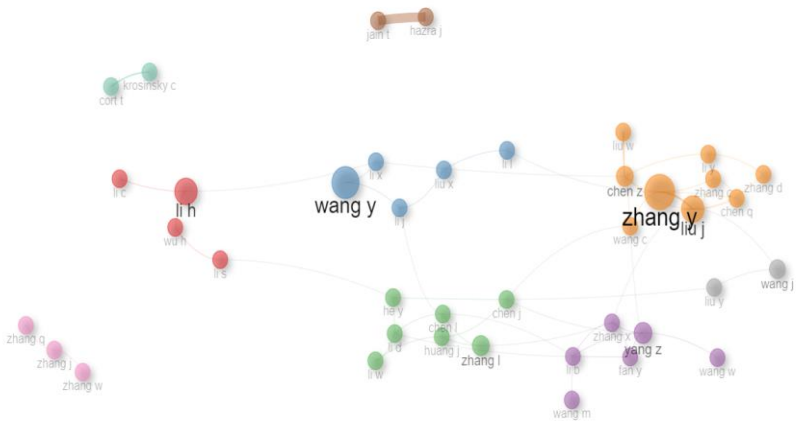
jain t
hazra j
krosinsky c
cort t
li c
li h
wu h
li s
wang y
li x
li j
liu x
li f
liu w
li y
chen z
zhang d
zhang y
chen q
zhang y
liu j
wang c
wang j
liu y
he y
chen l
chen j
li q
huang j
zhang l
li w
zhang x
yang z
li b
fan y
wang w
wang m
zhang q
zhang j
zhang w